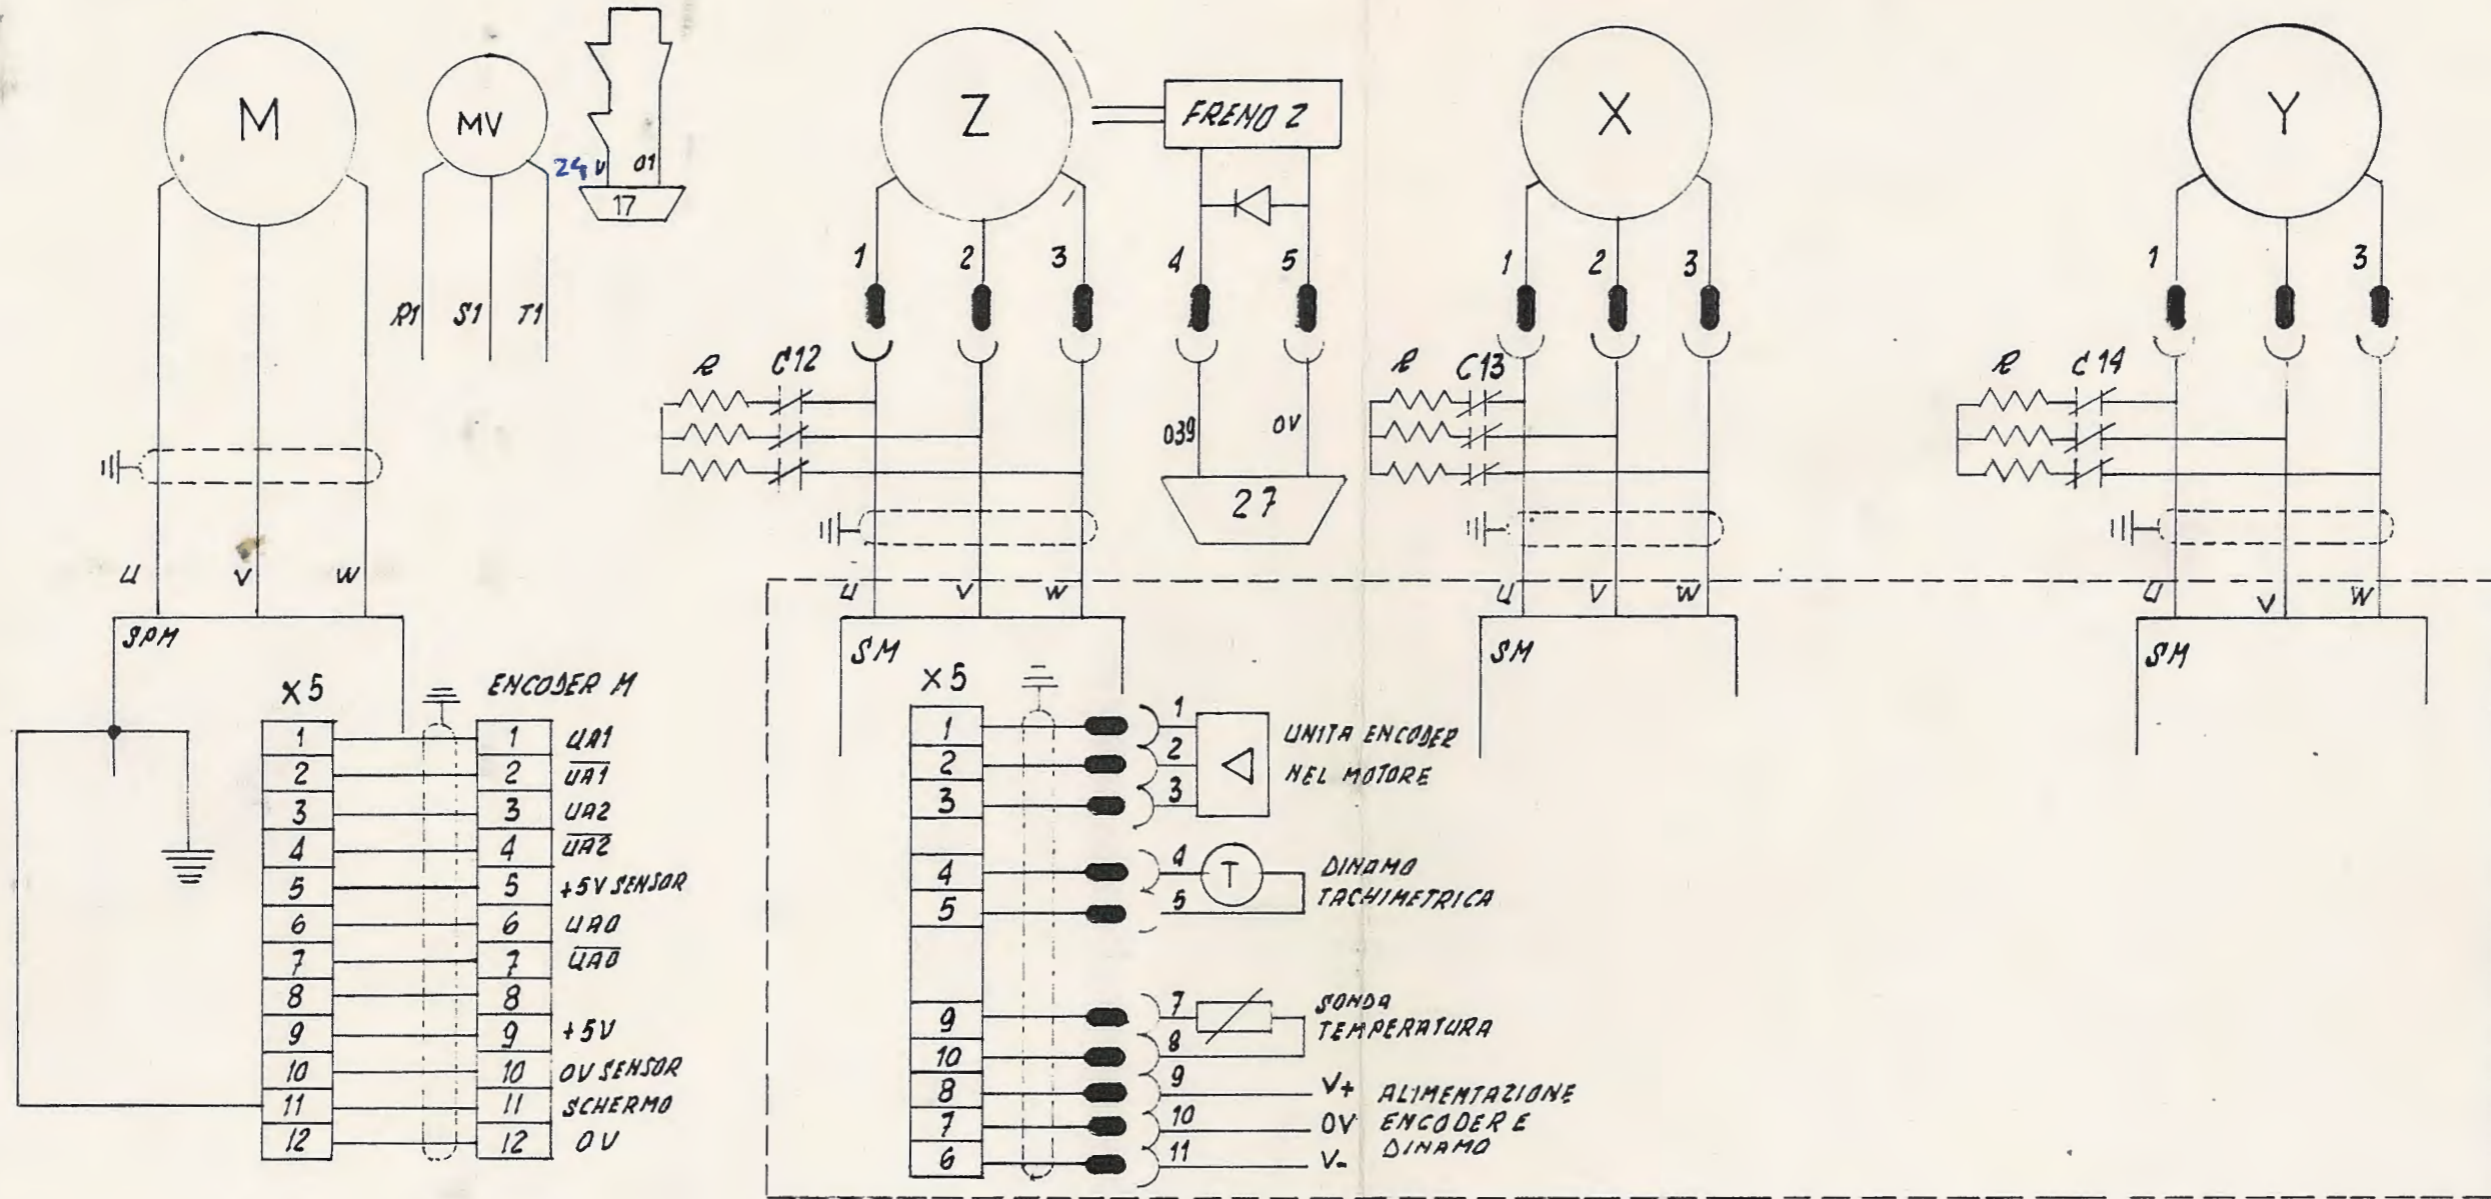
M

MV

24V 01

17

R1 S1 T1

U V W

SPM

X5

ENCODER M

| 1 | 1 | UA1 |
|---|---|---|
| 2 | 2 | $\overline{UA1}$ |
| 3 | 3 | UA2 |
| 4 | 4 | $\overline{UA2}$ |
| 5 | 5 | +5V SENSOR |
| 6 | 6 | UA0 |
| 7 | 7 | $\overline{UA0}$ |
| 8 | 8 | |
| 9 | 9 | +5V |
| 10 | 10 | OV SENSOR |
| 11 | 11 | SCHERMO |
| 12 | 12 | OV |

Z

FRENO Z

1 2 3 4 5

R C12

039 OV

27

U V W

SM

X5

1 2 3 4 5 9 10 8 7 6

1 2 3 UNITA ENCODER NEL MOTORE

4 T 5 DINAMO TACHIMETRICA

7 8 SONDA TEMPERATURA

9 V+ ALIMENTAZIONE
10 OV ENCODER E
11 V- DINAMO

X

1 2 3

R C13

U V W

SM

Y

1 3

R C14

U V W

SM